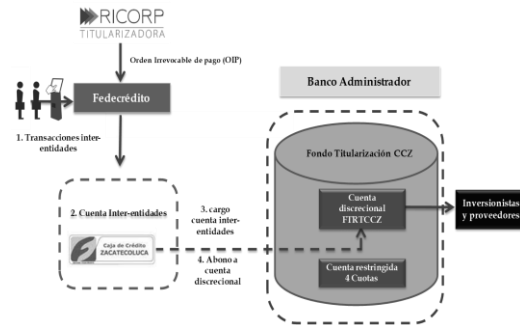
RICORP
TITULARIZADORA

Orden Irrevocable de pago (OIP)

Fedecrédito

1. Transacciones inter-entidades

2. Cuenta Inter-entidades

Caja de Crédito
ZACATECOLUCA

3. cargo cuenta inter-entidades

4. Abono a cuenta discrecional

Banco Administrador

Fondo Titularización CCZ

Cuenta discrecional FTRTCCZ

Cuenta restringida 4 Cuotas

Inversionistas y proveedores